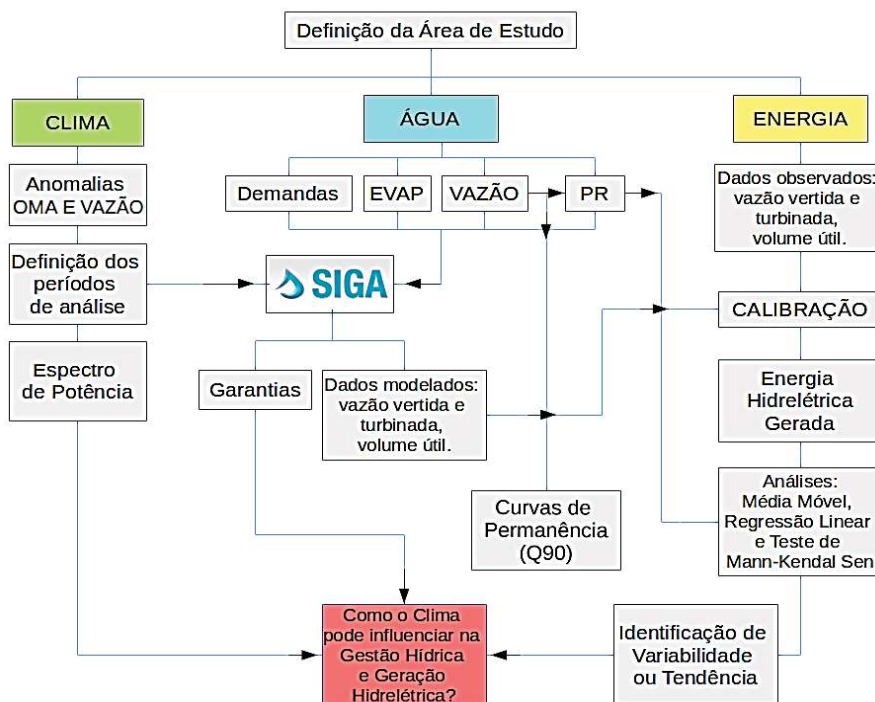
Definição da Área de Estudo

CLIMA

ÁGUA

ENERGIA

Anomalias OMA E VAZÃO

Demandas

EVAP

VAZÃO

PR

Dados observados: vazão vertida e turbinada, volume útil.

Definição dos períodos de análise

SIGA

CALIBRAÇÃO

Espectro de Potência

Garantias

Dados modelados: vazão vertida e turbinada, volume útil.

Energia Hidrelétrica Gerada

Curvas de Permanência (Q90)

Análises: Média Móvel, Regressão Linear e Teste de Mann-Kendal Sen

Como o Clima pode influenciar na Gestão Hídrica e Geração Hidrelétrica?

Identificação de Variabilidade ou Tendência